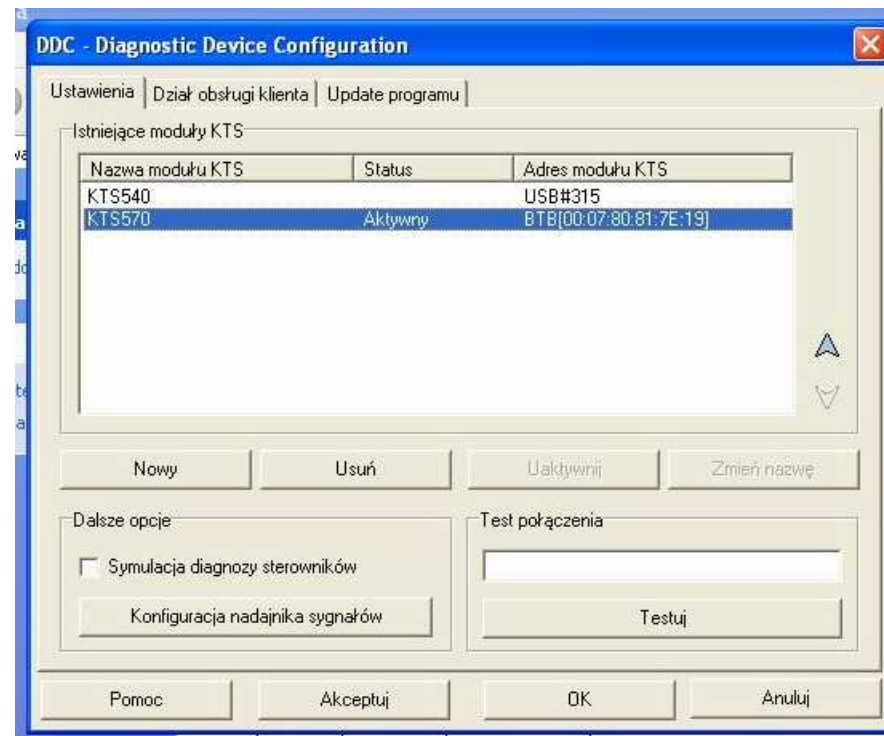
DDC - Diagnostic Device Configuration

Ustawienia | Dział obsługi klienta | Update programu

Istniejące moduły KTS

| Nazwa modułu KTS | Status | Adres modułu KTS |
|---|---|---|
| KTS540 | | USB#315 |
| KTS570 | Aktywny | BTB[00:07:80:81:7E:19] |

Nowy
Usuń
Uaktywnij
Zmień nazwę

Dalsze opcje

Symulacja diagnozy sterowników

Konfiguracja nadajnika sygnałów

Test połączenia

Testuj

Pomoc
Akceptuj
OK
Anuluj